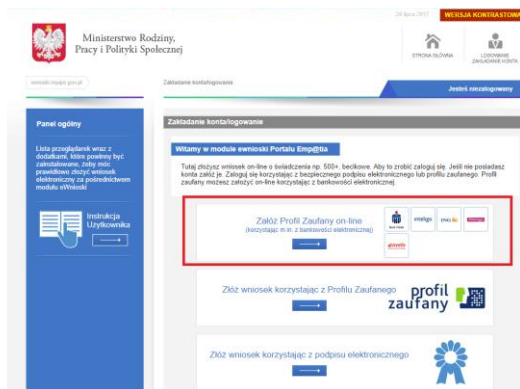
24 lipca 2017 WERSJA KONTRASTOWA

Ministerstwo Rodziny, Pracy i Polityki Społecznej

STRONA GŁÓWNA

LOGOWANIE ZAKŁADANIE KONTA

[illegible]

Zakładanie konta/logowanie

Jesteś niezalogowany

Panel ogólny

Lista przeglądarek wraz z dodatkami, które powinny być zainstalowane, żeby móc prawidłowo złożyć wniosek elektroniczny za pośrednictwem modułu eWnioski

Instrukcja Użytkownika

Zakładanie konta/logowanie

Witamy w module ewnioski Portalu Emp@tia

Tutaj złożysz wniosek on-line o świadczenia np. 500+, becikowe. Aby to zrobić zaloguj się. Jeśli nie posiadasz konta załóż je. Zaloguj się korzystając z bezpiecznego podpisu elektronicznego lub profilu zaufanego. Profil zaufany możesz założyć on-line korzystając z bankowości elektronicznej.

Załóż Profil Zaufany on-line
(korzystając m.in. z bankowości elektronicznej)

inteligo

Złóż wniosek korzystając z Profilu Zaufanego

profil zaufany

Złóż wniosek korzystając z podpisu elektronicznego